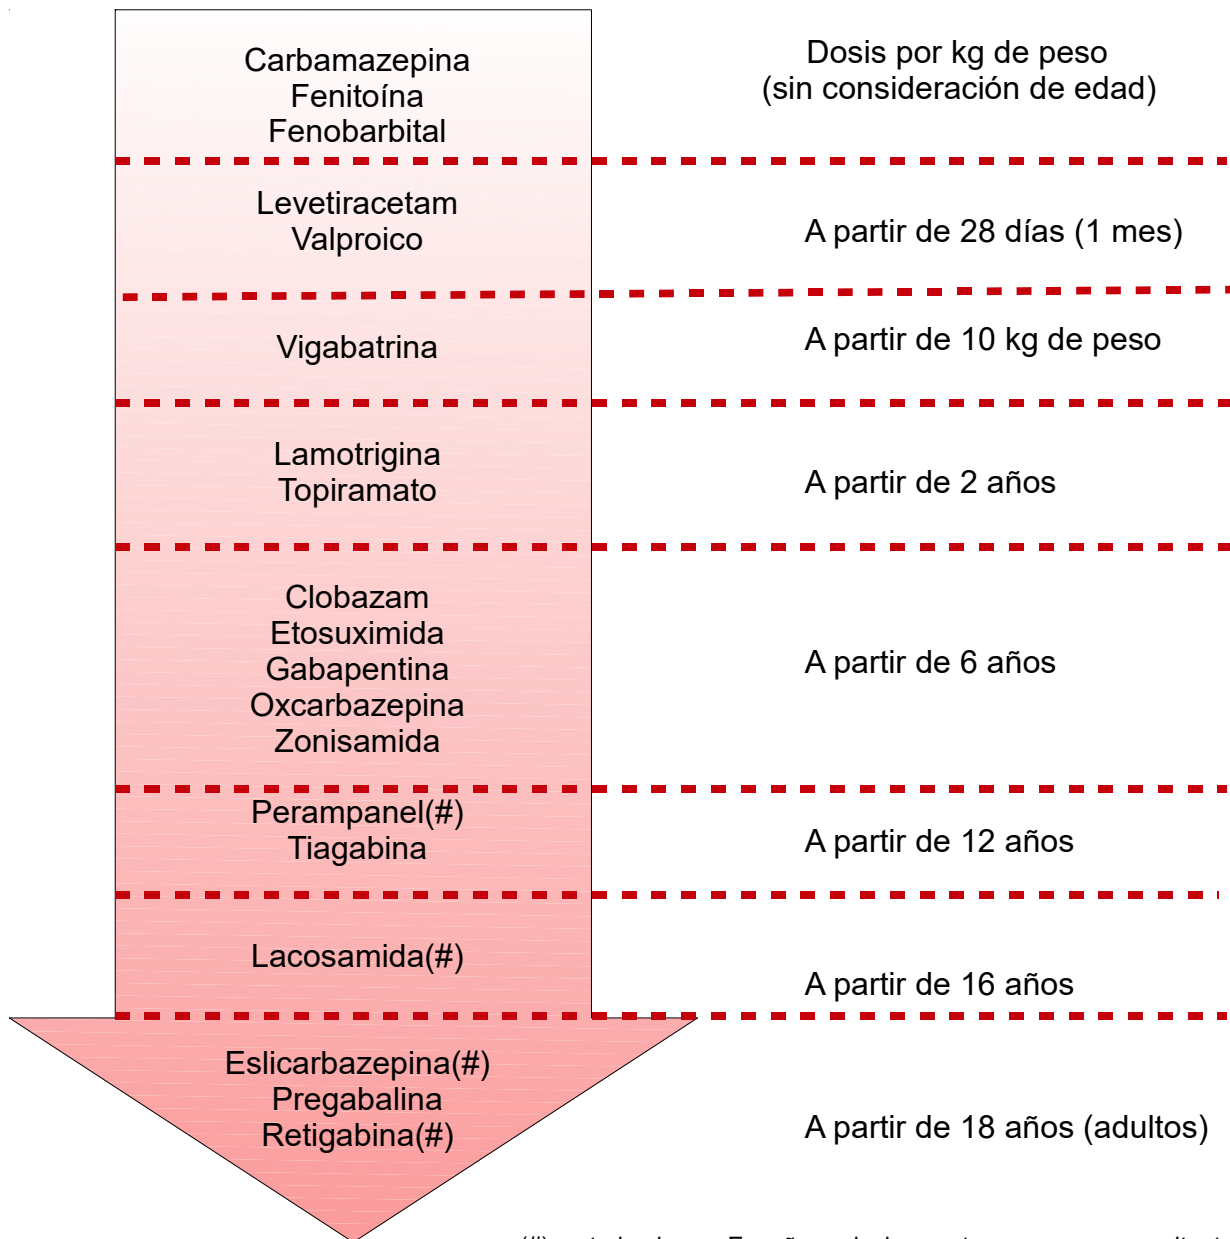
Carbamazepina
Fenitoína
Fenobarbital

Dosis por kg de peso
(sin consideración de edad)

Levetiracetam
Valproico

A partir de 28 días (1 mes)

Vigabatrina

A partir de 10 kg de peso

Lamotrigina
Topiramato

A partir de 2 años

Clobazam
Etosuximida
Gabapentina
Oxcarbazepina
Zonisamida

A partir de 6 años

Perampanel(#)
Tiagabina

A partir de 12 años

Lacosamida(#)

A partir de 16 años

Eslicarbazepina(#)
Pregabalina
Retigabina(#)

A partir de 18 años (adultos)

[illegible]